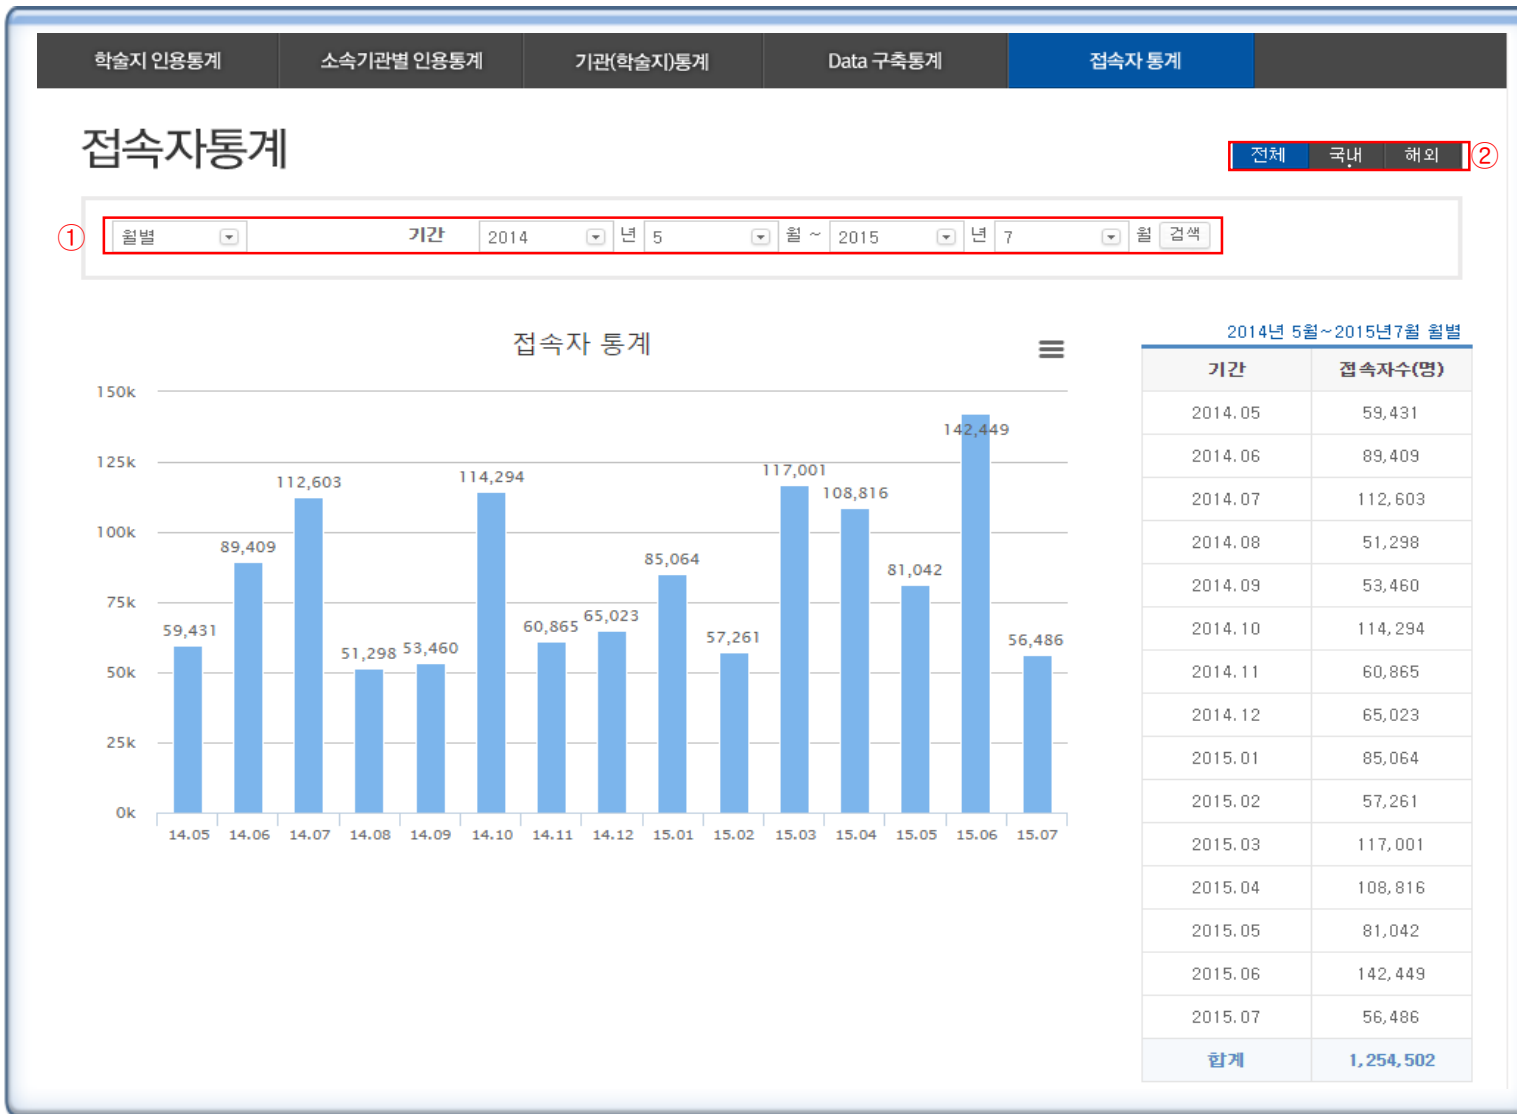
학술지 인용통계 | 소속기관별 인용통계 | 기관(학술지)통계 | Data 구축통계 | 접속자 통계

접속자통계

전체 국내 해외 ②

① 월별 기간 2014 년 5 월 ~ 2015 년 7 월 검색

접속자 통계

150k
125k
100k
75k
50k
25k
0k

59,431 89,409 112,603 51,298 53,460 114,294 60,865 65,023 85,064 57,261 117,001 108,816 81,042 142,449 56,486

14.05 14.06 14.07 14.08 14.09 14.10 14.11 14.12 15.01 15.02 15.03 15.04 15.05 15.06 15.07

2014년 5월~2015년7월 월별

| 기간 | 접속자수(명) |
|---|---|
| 2014.05 | 59,431 |
| 2014.06 | 89,409 |
| 2014.07 | 112,603 |
| 2014.08 | 51,298 |
| 2014.09 | 53,460 |
| 2014.10 | 114,294 |
| 2014.11 | 60,865 |
| 2014.12 | 65,023 |
| 2015.01 | 85,064 |
| 2015.02 | 57,261 |
| 2015.03 | 117,001 |
| 2015.04 | 108,816 |
| 2015.05 | 81,042 |
| 2015.06 | 142,449 |
| 2015.07 | 56,486 |
| 합계 | 1,254,502 |